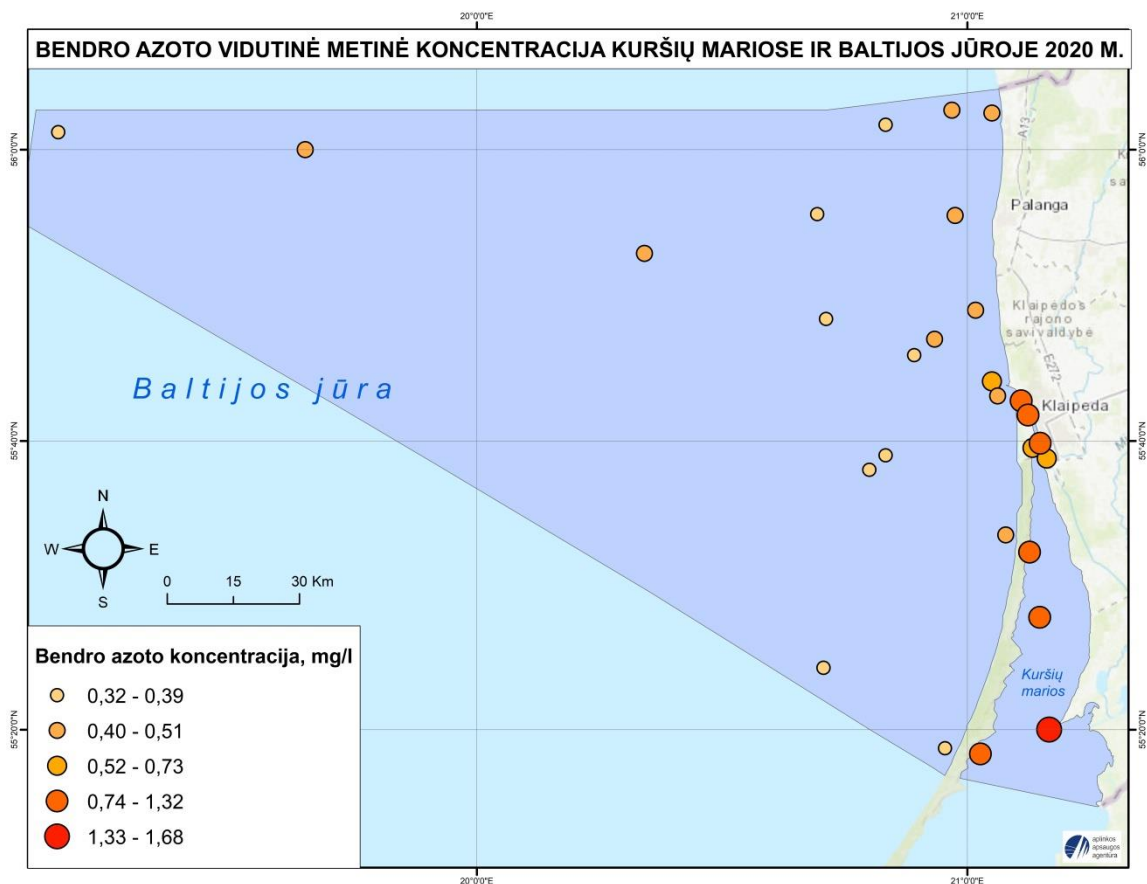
20°0'0"E

21°0'0"E

BENDRO AZOTO VIDUTINĖ METINĖ KONCENTRACIJA KURŠIŲ MARIOSE IR BALTIJOS JŪROJE 2020 M.

56°0'0"N

56°0'0"N

A13

Palanga

Klaipėdos rajono savivaldybė

E272

Baltijos jūra

Klaipėda

55°40'0"N

55°40'0"N

N

W

E

S

0 15 30 Km

Bendro azoto koncentracija, mg/l

0,32 - 0,39

0,40 - 0,51

0,52 - 0,73

0,74 - 1,32

1,33 - 1,68

Kuršių marios

55°20'0"N

55°20'0"N

aplinkos apsaugos agentūra

20°0'0"E

21°0'0"E